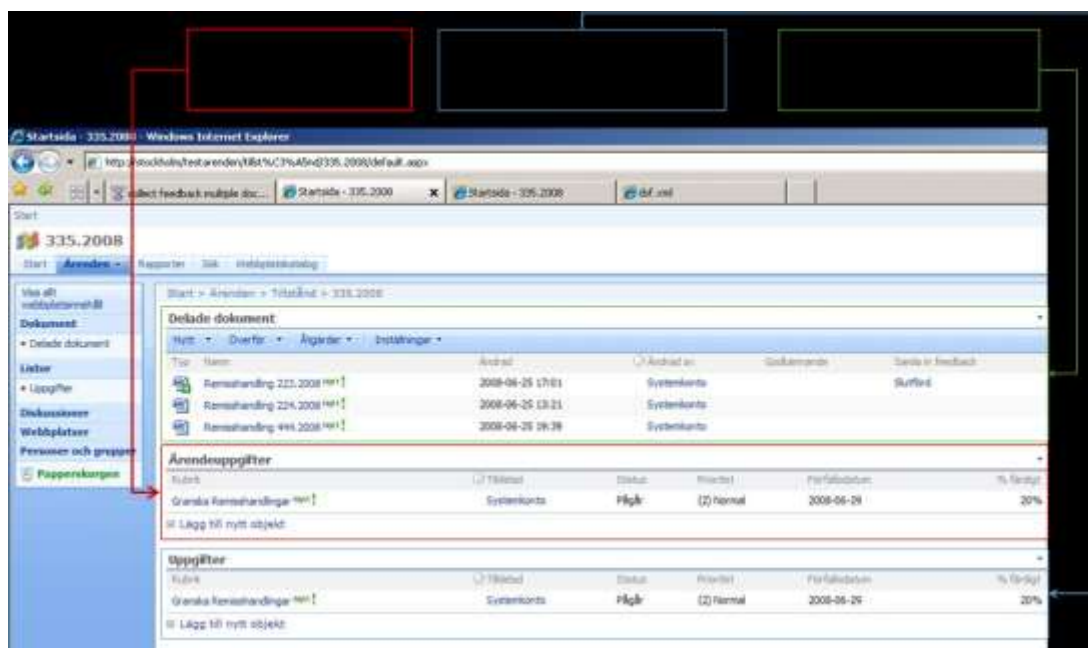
Startsida - 335.2008 - Windows Internet Explorer

http://stockholm/testarenden/tillst%C3%A5nd/335.2008/default.aspx

Collect feedback multiple doc... | Startsida - 335.2008 | Startsida - 335.2008 | def.xml

Start

335.2008

Start | Ärenden | Rapporter | Sök | Webbplatskatalog

Visa allt webbplatsinnehåll

Dokument

• Delade dokument

Listor

• Uppgifter

Diskussioner

Webbplatser

Personer och grupper

Papperskorgen

Start > Ärenden > Tillstånd > 335.2008

Delade dokument

Nytt • Överför • Åtgärder • Inställningar •

| Typ | Namn | Ändrad | Ändrad av | Godkännande | Sende in feedback |
|---|---|---|---|---|---|
| | Remisshandling 223.2008 NEW! | 2008-06-25 17:01 | Systemkonto | | Slutförd |
| | Remisshandling 224.2008 NEW! | 2008-06-25 13:21 | Systemkonto | | |
| | Remisshandling 444.2008 NEW! | 2008-06-25 16:38 | Systemkonto | | |

Ärendeuppgifter

| Rubrik | Tilldelad | Status | Prioritet | Förfallodatum | % färdigt |
|---|---|---|---|---|---|
| Granska Remisshandlingar NEW! | Systemkonto | Pågår | (2) Normal | 2008-06-29 | 20% |

Lägg till nytt objekt

Uppgifter

| Rubrik | Tilldelad | Status | Prioritet | Förfallodatum | % färdigt |
|---|---|---|---|---|---|
| Granska Remisshandlingar NEW! | Systemkonto | Pågår | (2) Normal | 2008-06-29 | 20% |

Lägg till nytt objekt